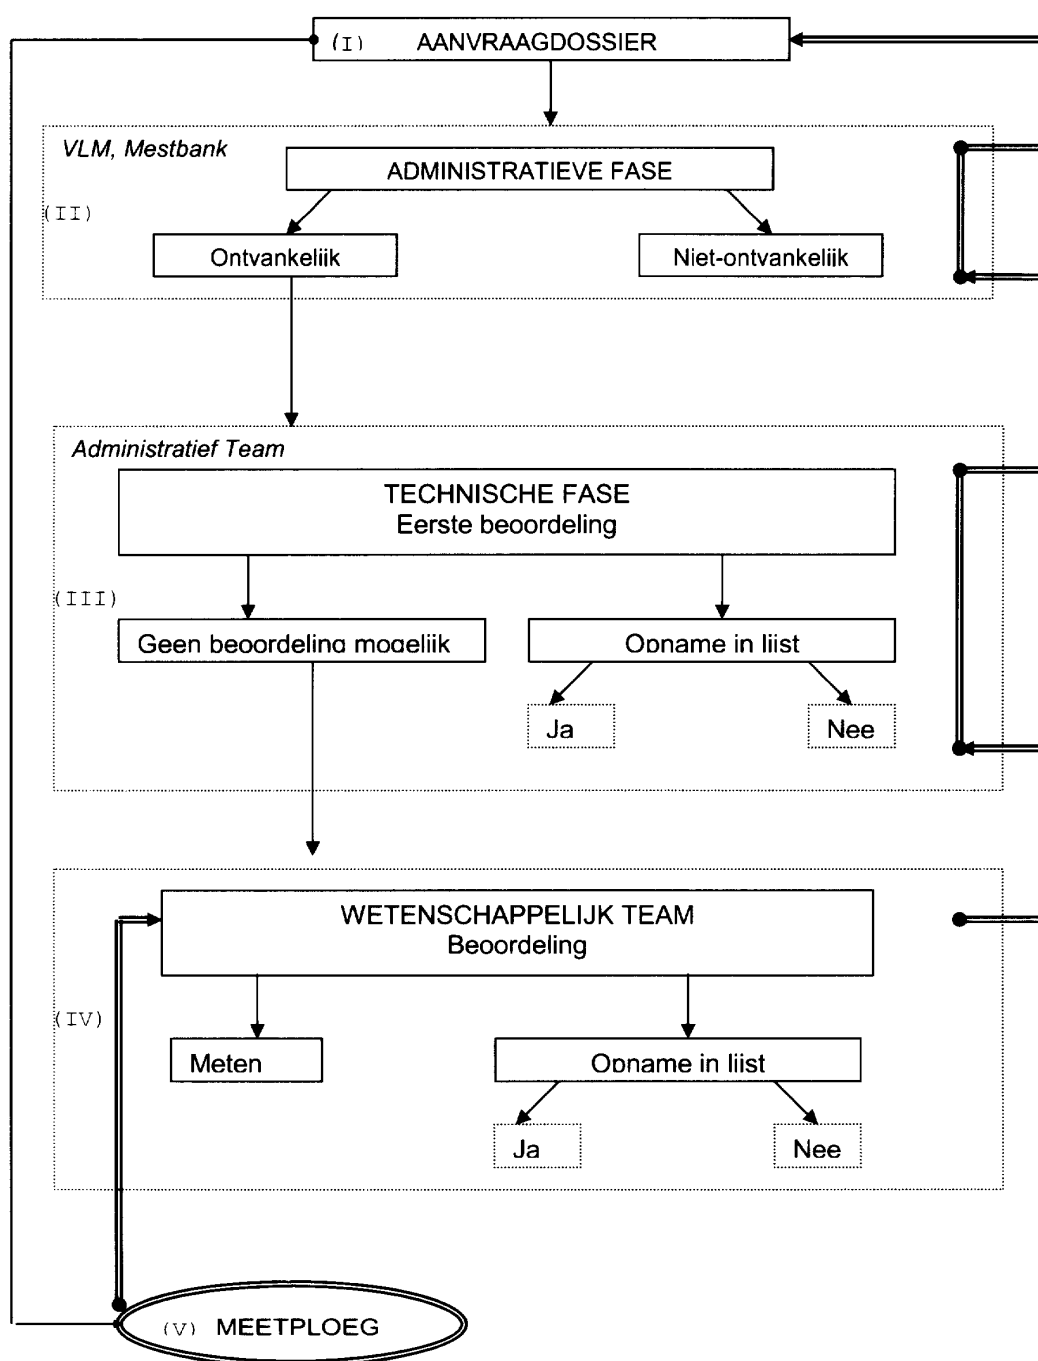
(I) AANVRAAGDOSSIER

VLM, Mestbank

ADMINISTRATIEVE FASE

(II)

Ontvankelijk

Niet-ontvankelijk

Administratief Team

TECHNISCHE FASE
Eerste beoordeling

(III)

Geen beoordeling mogelijk

Opname in lijst

Ja

Nee

WETENSCHAPPELIJK TEAM
Beoordeling

(IV)

Meten

Opname in lijst

Ja

Nee

(V) MEETPLOEG